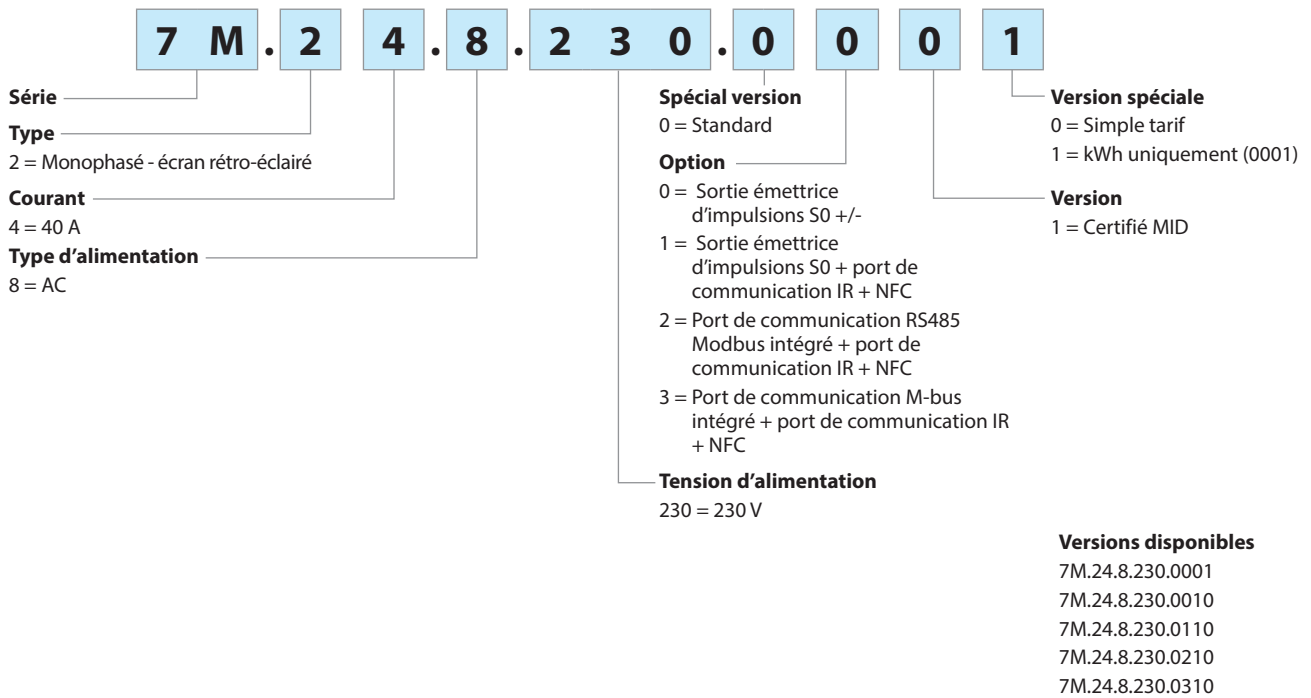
7 M . 2 4 . 8 . 2 3 0 . 0 0 0 1

Série

Type
2 = Monophasé - écran rétro-éclairé

Courant
4 = 40 A

Type d'alimentation
8 = AC

Spécial version
0 = Standard

Option
0 = Sortie émettrice d'impulsions S0 +/-
1 = Sortie émettrice d'impulsions S0 + port de communication IR + NFC
2 = Port de communication RS485 Modbus intégré + port de communication IR + NFC
3 = Port de communication M-bus intégré + port de communication IR + NFC

Tension d'alimentation
230 = 230 V

Version spéciale
0 = Simple tarif
1 = kWh uniquement (0001)

Version
1 = Certifié MID

Versions disponibles
7M.24.8.230.0001
7M.24.8.230.0010
7M.24.8.230.0110
7M.24.8.230.0210
7M.24.8.230.0310